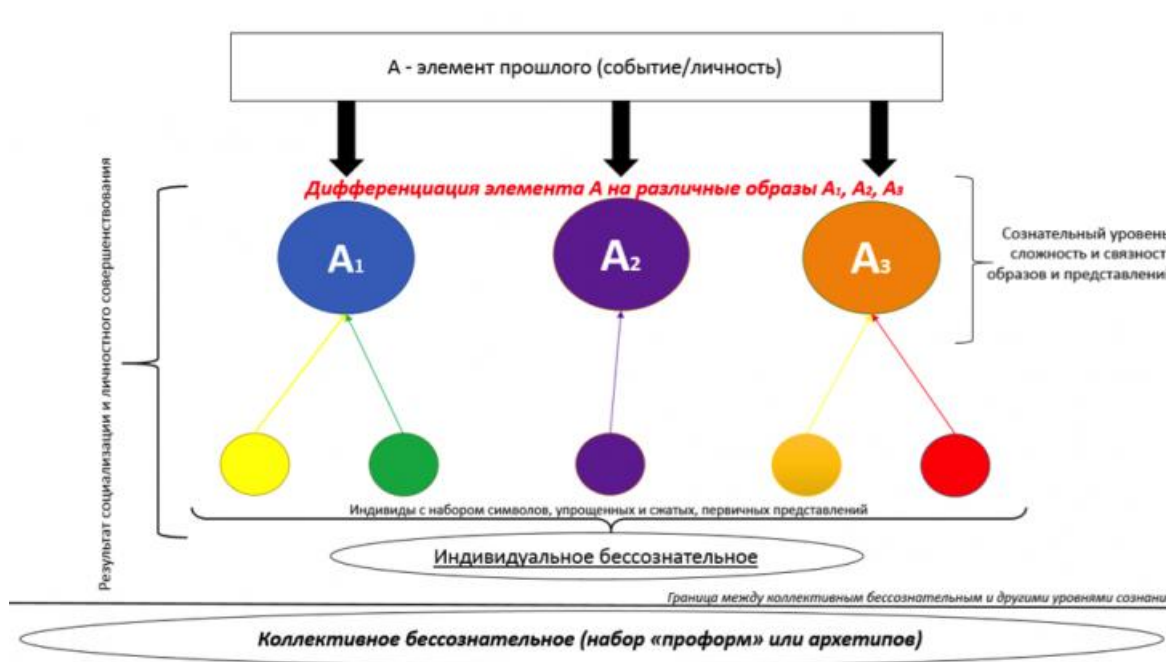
А - элемент прошлого (событие/личность)

Дифференциация элемента А на различные образы $A_1$, $A_2$, $A_3$

Результат социализации и личностного совершенствования

$A_1$

$A_2$

$A_3$

Сознательный уровень сложность и связност образов и представлени

Индивиды с набором символов, упрощенных и сжатых, первичных представлений

Индивидуальное бессознательное

Граница между коллективным бессознательным и другими уровнями сознани

Коллективное бессознательное (набор «проформ» или архетипов)